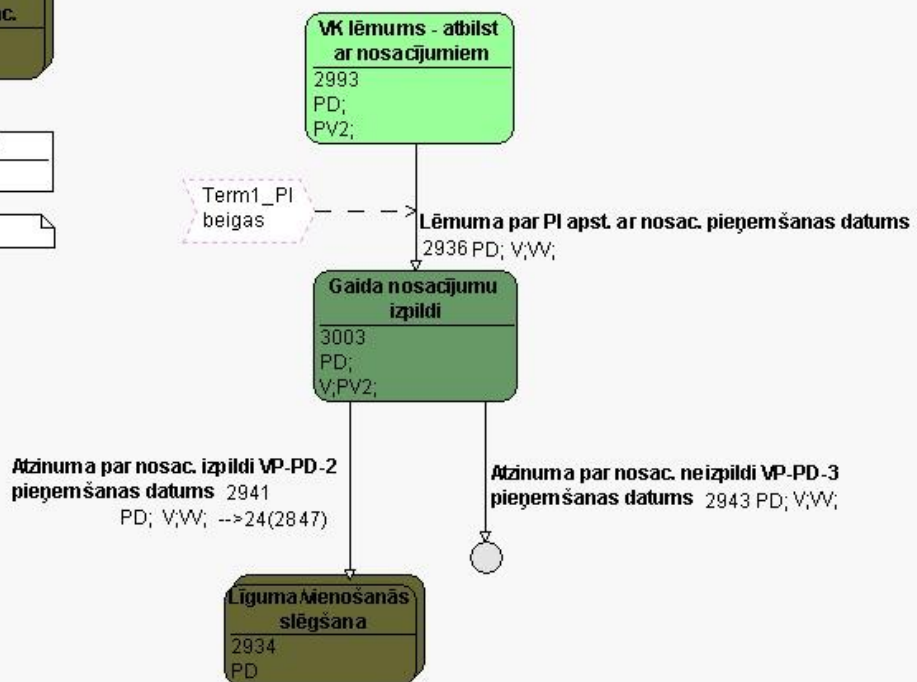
ac.

VK lēmums - atbilst ar nosacījumiem
2993
PD;
PV2;

Term1_PI beigas

Lēmuma par PI apst. ar nosac. pieņemšanas datums
2936 PD; V;VV;

Gaida nosacījumu izpildi
3003
PD;
V;PV2;

Atzinuma par nosac. izpildi VP-PD-2 pieņemšanas datums 2941
PD; V;VV; -->24(2847)

Atzinuma par nosac. neizpildi VP-PD-3 pieņemšanas datums 2943 PD; V;VV;

Līguma/vienošanās slēgšana
2934
PD